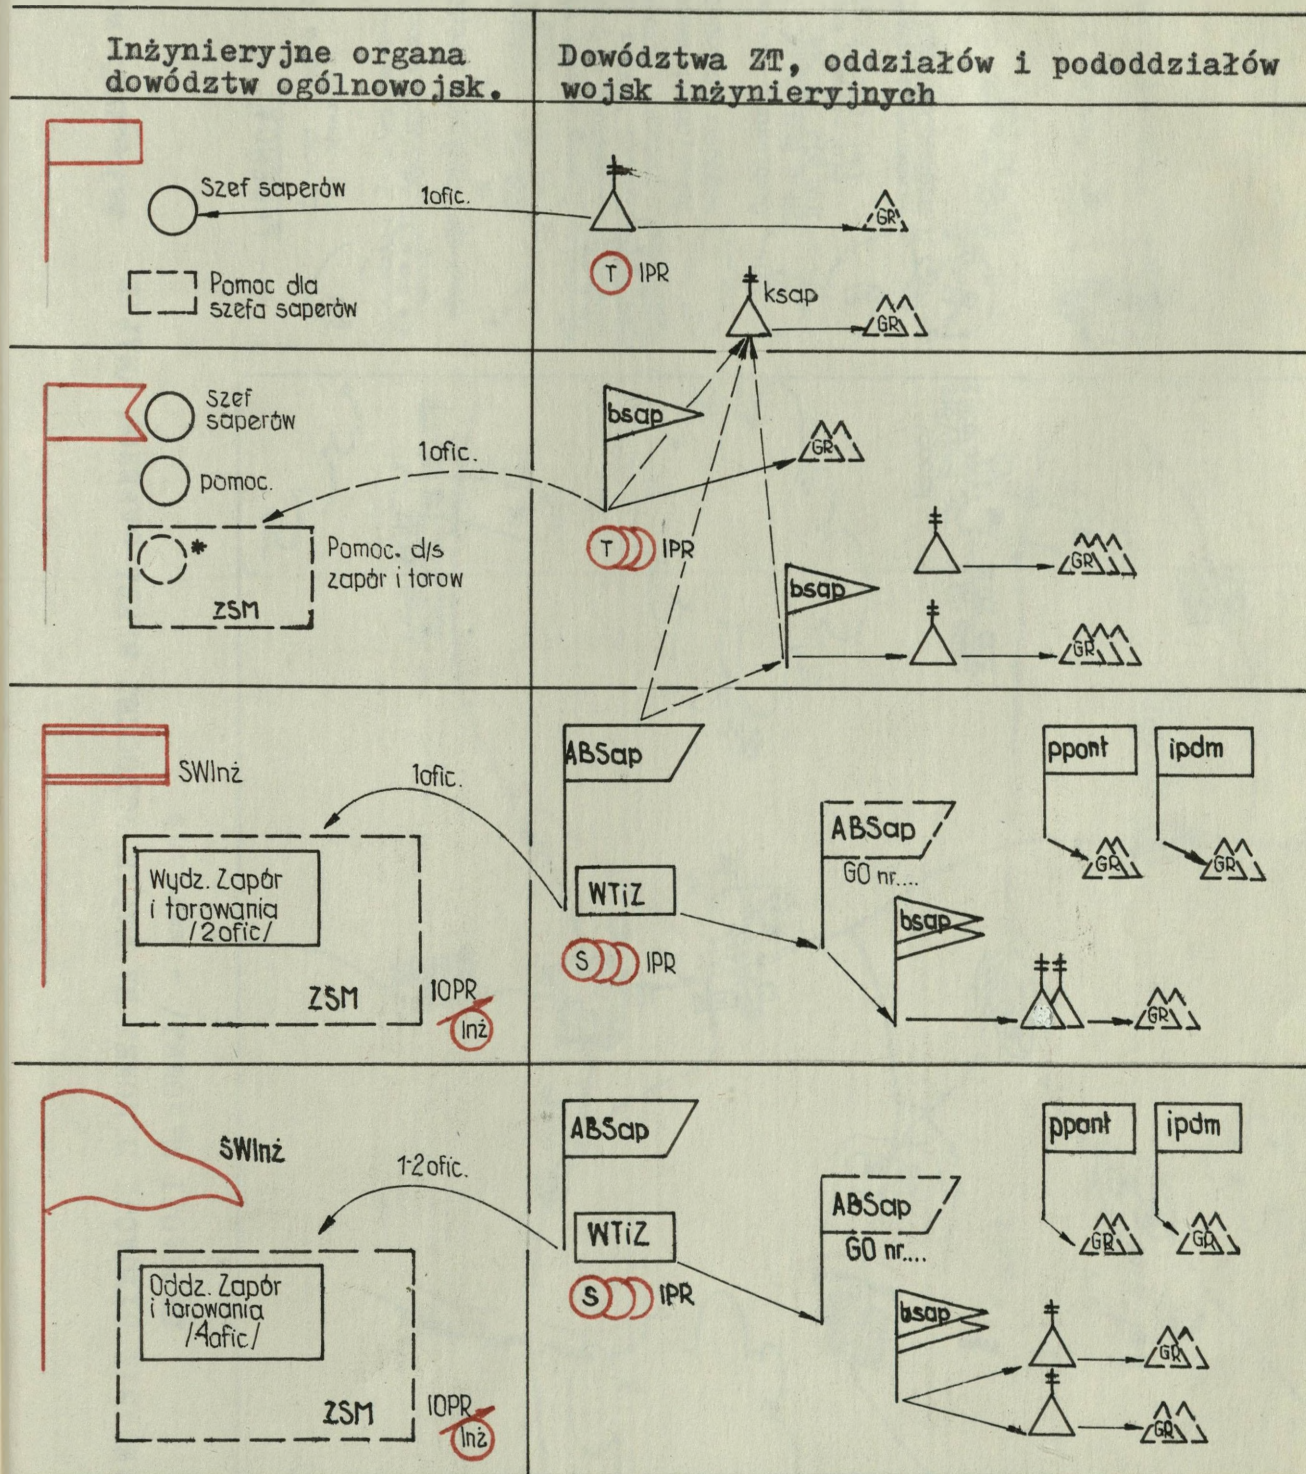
| Inżynieryjne organa dowództw ogólnowojsk. | Dowództwa ZT, oddziałów i pododdziałów wojsk inżynieryjnych |
|---|---|
| Szef saperów<br>Pomoc dla szefa saperów | 1ofic.<br>T IPR<br>GR<br>ksap<br>GR |
| Szef saperów<br>pomoc.<br>*<br>ZSM<br>Pomoc. d/s zapór i torow | 1ofic.<br>bsap<br>GR<br>T IPR<br>bsap<br>GR<br>GR |
| SWInż<br>Wydz. Zapór i torowania /2ofic/<br>ZSM<br>1OPR<br>Inż | 1ofic.<br>ABSap<br>WTiZ<br>S IPR<br>ABSap<br>GO nr....<br>bsap<br>ppont<br>ipdm<br>GR<br>GR<br>GR |
| SWInż<br>Oddz. Zapór i torowania /4ofic/<br>ZSM<br>1OPR<br>Inż | 1-2ofic.<br>ABSap<br>WTiZ<br>S IPR<br>ABSap<br>GO nr....<br>bsap<br>ppont<br>ipdm<br>GR<br>GR<br>GR<br>GR |